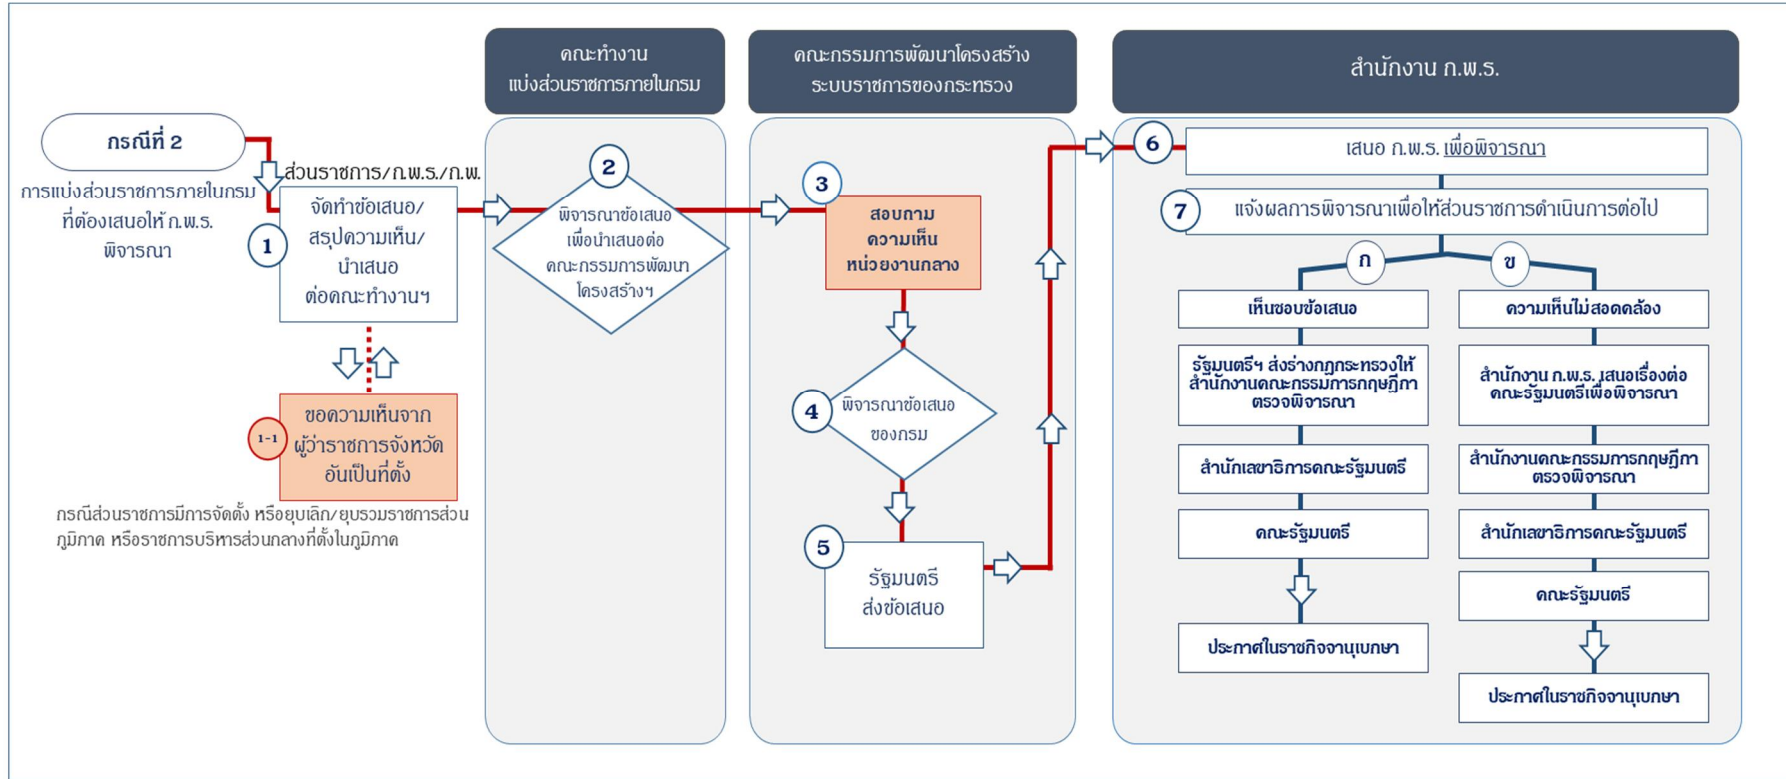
คณะทำงาน
แบ่งส่วนราชการภายในกรม

คณะกรรมการพัฒนาโครงสร้าง
ระบบราชการของกระทรวง

สำนักงาน ก.พ.ร.

กรณีที่ 2

การแบ่งส่วนราชการภายในกรมที่ต้องเสนอให้ ก.พ.ร. พิจารณา

ส่วนราชการ/ก.พ.ร./ก.พ.

1
จัดทำข้อเสนอ/สรุปความเห็น/นำเสนอต่อคณะทำงานฯ

1-1
ขอความเห็นจากผู้ว่าราชการจังหวัดอันเป็นที่ตั้ง

กรณีส่วนราชการมีการจัดตั้ง หรือยุบเลิก/ยุบรวมราชการส่วนภูมิภาค หรือราชการบริหารส่วนกลางที่ตั้งในภูมิภาค

2
พิจารณาข้อเสนอเพื่อนำเสนอต่อคณะกรรมการพัฒนาโครงสร้างฯ

3
สอบถามความเห็นหน่วยงานกลาง

4
พิจารณาข้อเสนอของกรม

5
รัฐมนตรีส่งข้อเสนอ

6
เสนอ ก.พ.ร. เพื่อพิจารณา

7
แจ้งผลการพิจารณาเพื่อให้ส่วนราชการดำเนินการต่อไป

ก
เห็นชอบข้อเสนอ
รัฐมนตรีฯ ส่งร่างกฎกระทรวงให้สำนักงานคณะกรรมการกฤษฎีกาตรวจพิจารณา
สำนักเลขาธิการคณะรัฐมนตรี
คณะรัฐมนตรี
ประกาศในราชกิจจานุเบกษา

ข
ความเห็นไม่สอดคล้อง
สำนักงาน ก.พ.ร. เสนอเรื่องต่อคณะรัฐมนตรีเพื่อพิจารณา
สำนักงานคณะกรรมการกฤษฎีกาตรวจพิจารณา
สำนักเลขาธิการคณะรัฐมนตรี
คณะรัฐมนตรี
ประกาศในราชกิจจานุเบกษา